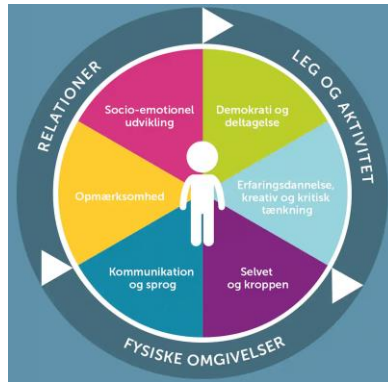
RELATIONER

LEG OG AKTIVITET

FYSISKE OMGIVELSER

Socio-emotionel udvikling

Demokrati og deltagelse

Erfaringsdannelse, kreativ og kritisk tænkning

Selvet og kroppen

Kommunikation og sprog

Opmærksomhed